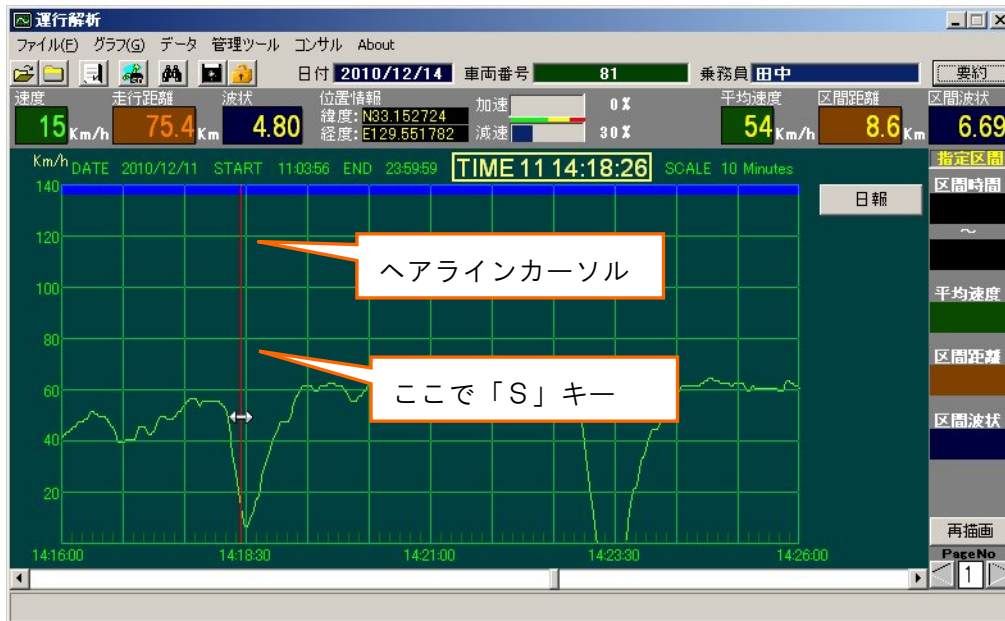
運行解析

ファイル(F) グラフ(G) データ 管理ツール コンサル About

日付 2010/12/14 車両番号 81 乗務員 田中 要約

速度 15 Km/h 走行距離 75.4 Km 波状 4.80 位置情報 緯度: N33.152724 経度: E129.551782 加速 0% 減速 30% 平均速度 54 Km/h 区間距離 8.6 Km 区間波状 6.69

Km/h DATE 2010/12/11 START 11:03:56 END 23:59:59 TIME 11 14:18:26 SCALE 10 Minutes

日報

指定区間
区間時間
~
平均速度
区間距離
区間波状

140
120
100
80
60
40
20

ヘアラインカーソル

ここで「S」キー

14:16:00 14:18:30 14:21:00 14:23:30 14:26:00

再描画
PageNo
1